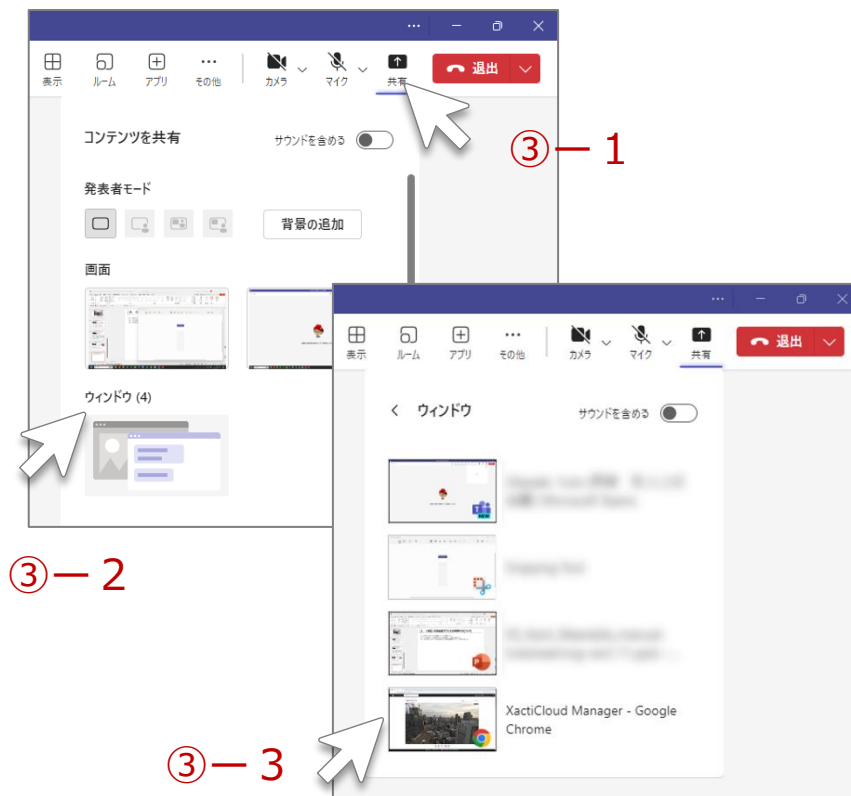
...

表示 ルーム アプリ その他 カメラ マイク 共有 退出

コンテンツを共有

サウンドを含める

③ー1

発表者モード

背景の追加

画面

ウィンドウ (4)

③ー2

...

表示 ルーム アプリ その他 カメラ マイク 共有 退出

ウィンドウ

サウンドを含める

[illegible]

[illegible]

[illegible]

XactiCloud Manager - Google Chrome

③ー3